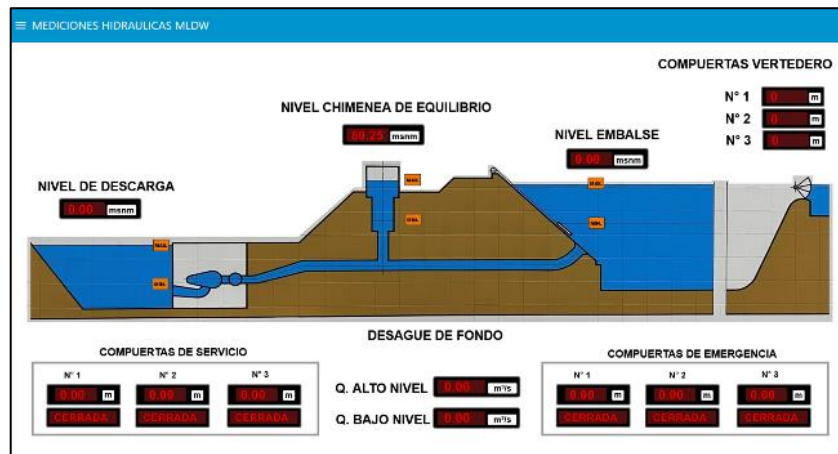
≡ MEDICIONES HIDRAULICAS MLDW

COMPUERTAS VERTEDERO

NIVEL CHIMENEA DE EQUILIBRIO

60.25 msnm

N° 1 0 m

N° 2 0 m

N° 3 0 m

NIVEL EMBALSE

0.00 msnm

NIVEL DE DESCARGA

0.00 msnm

DESAGUE DE FONDO

COMPUERTAS DE SERVICIO

N° 1 0.00 m CERRADA

N° 2 0.09 m CERRADA

N° 3 0.00 m CERRADA

Q. ALTO NIVEL 0.00 m³/s

Q. BAJO NIVEL 0.00 m³/s

COMPUERTAS DE EMERGENCIA

N° 1 0.00 m CERRADA

N° 2 0.00 m CERRADA

N° 3 0.00 m CERRADA